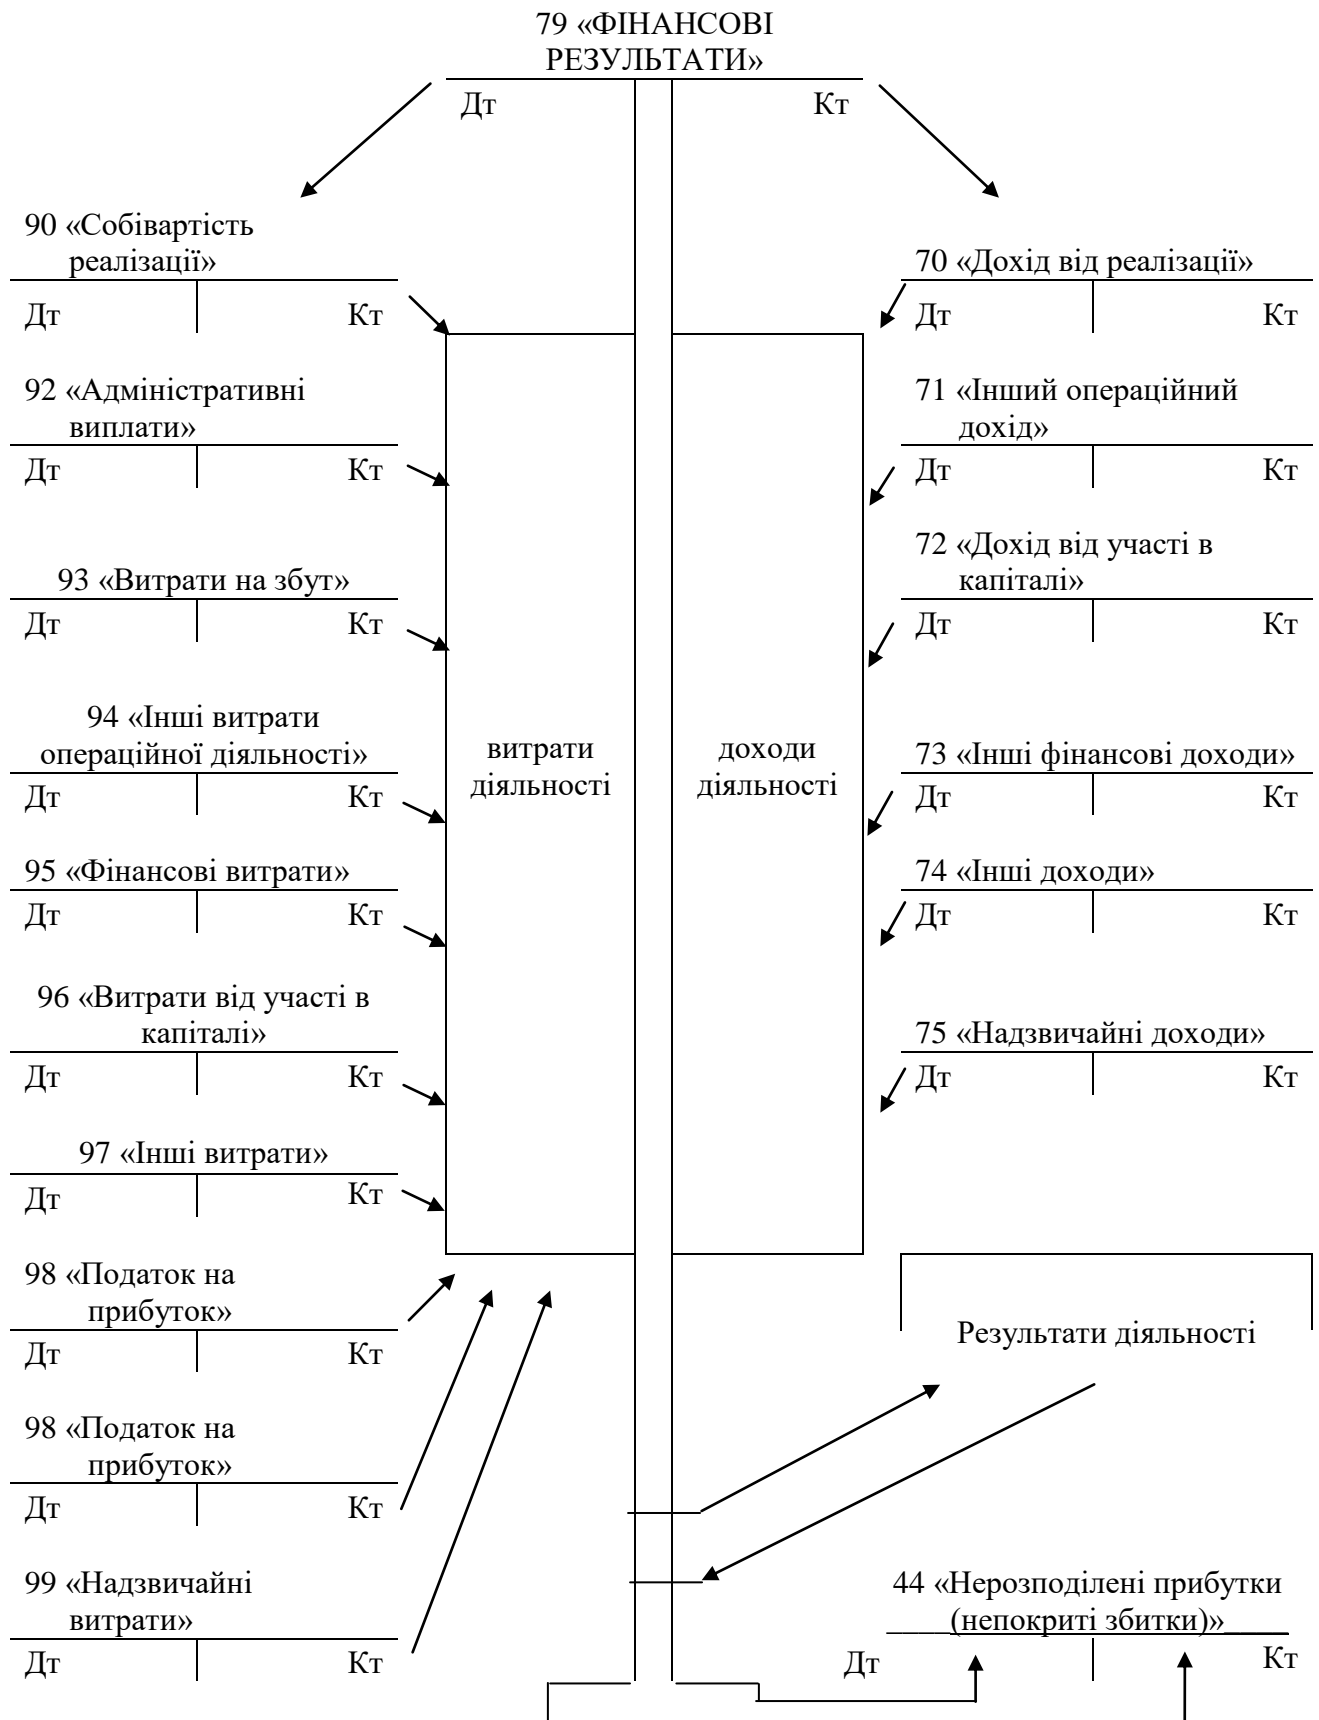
79 «ФІНАНСОВІ РЕЗУЛЬТАТИ»

Дт

Кт

90 «Собівартість реалізації»

Дт Кт

70 «Дохід від реалізації»

Дт Кт

92 «Адміністративні виплати»

Дт Кт

71 «Інший операційний дохід»

Дт Кт

72 «Дохід від участі в капіталі»

93 «Витрати на збут»

Дт Кт

Дт Кт

94 «Інші витрати операційної діяльності»

Дт Кт

витрати діяльності

доходи діяльності

73 «Інші фінансові доходи»

Дт Кт

95 «Фінансові витрати»

Дт Кт

74 «Інші доходи»

Дт Кт

96 «Витрати від участі в капіталі»

Дт Кт

75 «Надзвичайні доходи»

Дт Кт

97 «Інші витрати»

Дт Кт

98 «Податок на прибуток»

Дт Кт

Результати діяльності

98 «Податок на прибуток»

Дт Кт

99 «Надзвичайні витрати»

Дт Кт

44 «Нерозподілені прибутки (непокриті збитки)»

Дт Кт